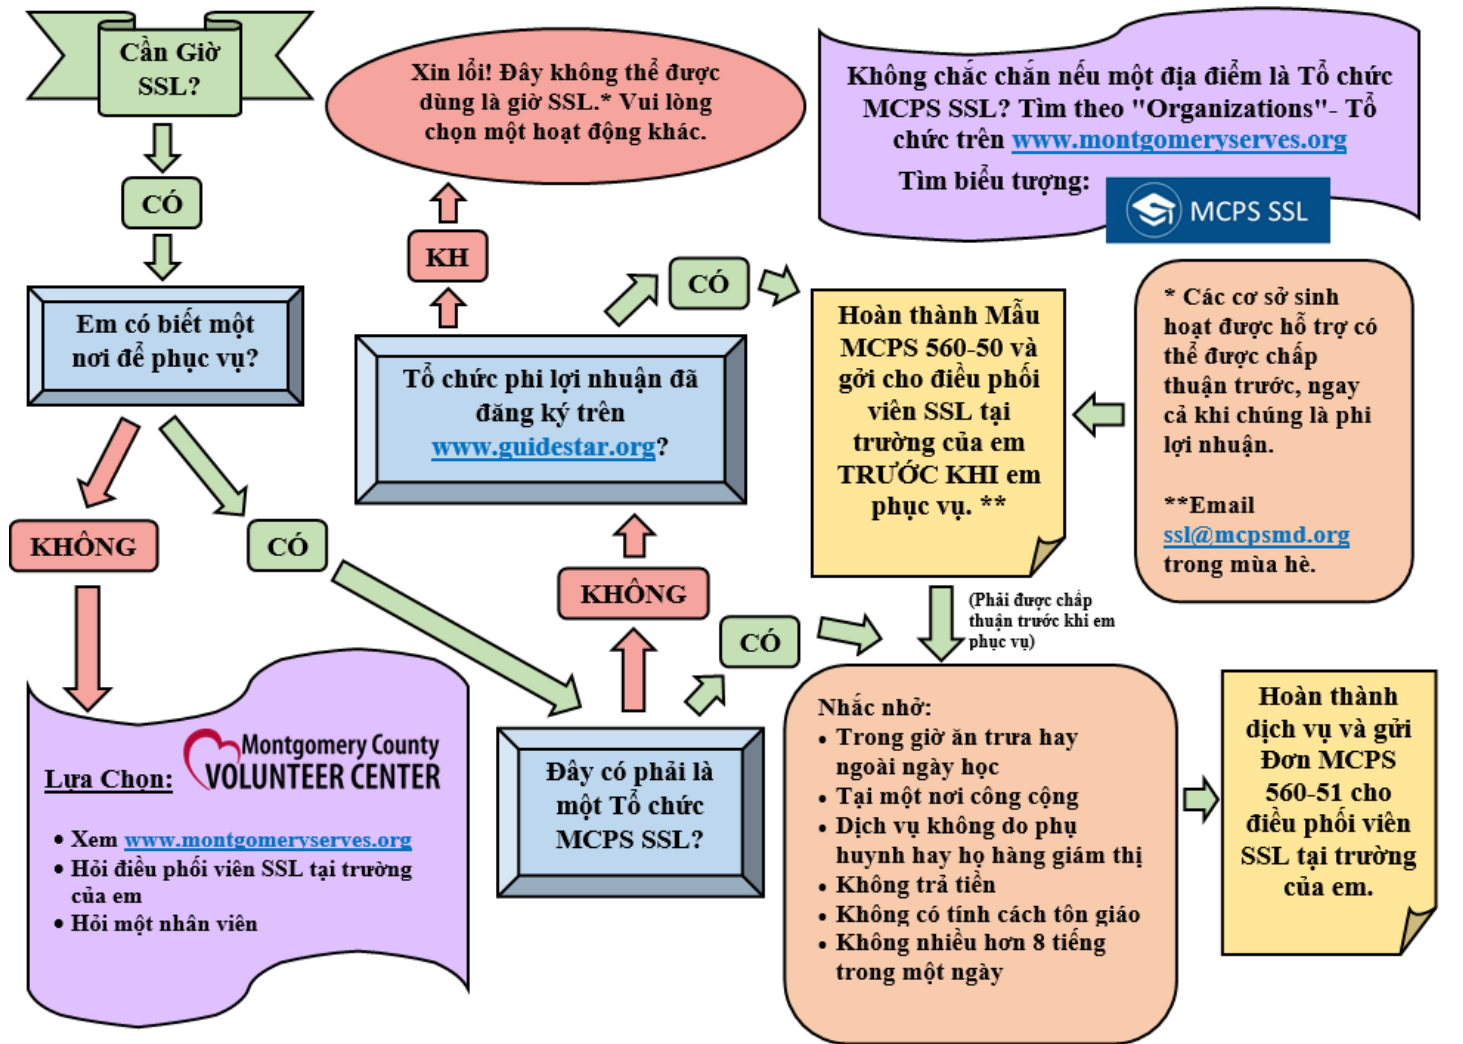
Cần Giờ SSL?

CÓ

Em có biết một nơi để phục vụ?

KHÔNG

CÓ

Lựa Chọn:

Montgomery County VOLUNTEER CENTER

• Xem www.montgomeryserves.org
• Hỏi điều phối viên SSL tại trường của em
• Hỏi một nhân viên

Xin lỗi! Đây không thể được dùng là giờ SSL.* Vui lòng chọn một hoạt động khác.

KH

Tổ chức phi lợi nhuận đã đăng ký trên www.guidestar.org?

CÓ

KHÔNG

Đây có phải là một Tổ chức MCPS SSL?

CÓ

Không chắc chắn nếu một địa điểm là Tổ chức MCPS SSL? Tìm theo "Organizations"- Tổ chức trên www.montgomeryserves.org

Tìm biểu tượng:

MCPS SSL

Hoàn thành Mẫu MCPS 560-50 và gởi cho điều phối viên SSL tại trường của em TRƯỚC KHI em phục vụ. **

* Các cơ sở sinh hoạt được hỗ trợ có thể được chấp thuận trước, ngay cả khi chúng là phi lợi nhuận.

**Email ssl@mcpsmd.org trong mùa hè.

(Phải được chấp thuận trước khi em phục vụ)

Nhắc nhở:
• Trong giờ ăn trưa hay ngoài ngày học
• Tại một nơi công cộng
• Dịch vụ không do phụ huynh hay họ hàng giám thị
• Không trả tiền
• Không có tính cách tôn giáo
• Không nhiều hơn 8 tiếng trong một ngày

Hoàn thành dịch vụ và gửi Đơn MCPS 560-51 cho điều phối viên SSL tại trường của em.